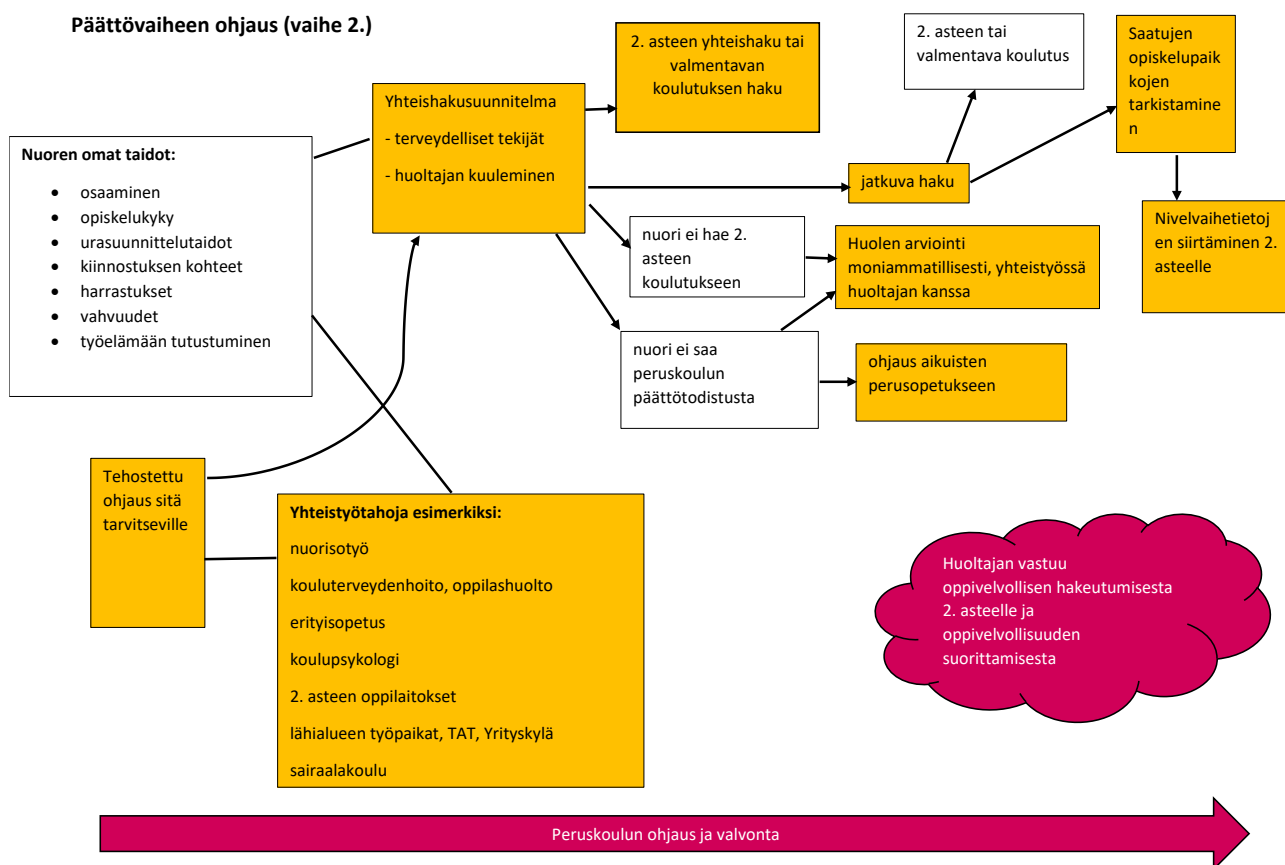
**Päättövaiheen ohjaus (vaihe 2.)**

**Nuoren omat taidot:**

- osaaminen
- opiskelukyky
- urasuunnittelutaidot
- kiinnostuksen kohteet
- harrastukset
- vahvuudet
- työelämään tutustuminen

Yhteishakusuunnitelma

- terveydelliset tekijät

- huoltajan kuuleminen

2. asteen yhteishaku tai valmentavan koulutuksen haku

2. asteen tai valmentava koulutus

Saatujen opiskelupaikkojen tarkistaminen

jatkuva haku

Nivelvaihetietojen siirtäminen 2. asteelle

nuori ei hae 2. asteen koulutukseen

Huolen arviointi moniammatillisesti, yhteistyössä huoltajan kanssa

nuori ei saa peruskoulun päättötodistusta

ohjaus aikuisten perusopetukseen

Tehostettu ohjaus sitä tarvitseville

**Yhteistyötahoja esimerkiksi:**

nuorisotyö

kouluterveydenhoito, oppilashuolto

erityisopetus

koulupsykologi

2. asteen oppilaitokset

lähialueen työpaikat, TAT, Yrityskylä

sairaalakoulu

Huoltajan vastuu oppivelvollisen hakeutumisesta 2. asteelle ja oppivelvollisuuden suorittamisesta

Peruskoulun ohjaus ja valvonta